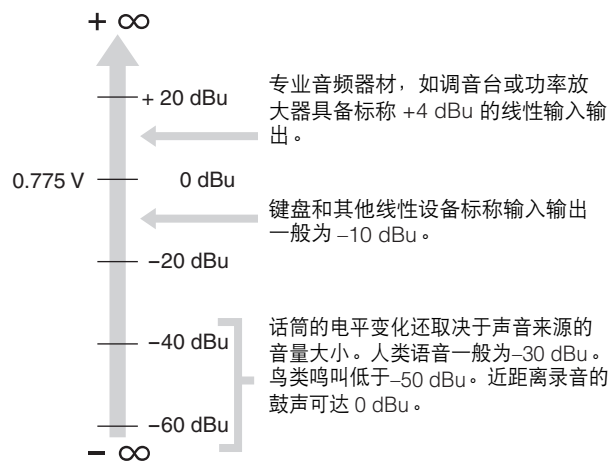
$+\infty$

+ 20 dBu

0.775 V

0 dBu

–20 dBu

–40 dBu

–60 dBu

$-\infty$

专业音频器材，如调音台或功率放大器具备标称 +4 dBu 的线性输入输出。

键盘和其他线性设备标称输入输出一般为 –10 dBu。

话筒的电平变化还取决于声音来源的音量大小。人类语音一般为–30 dBu。鸟类鸣叫低于–50 dBu。近距离录音的鼓声可达 0 dBu。